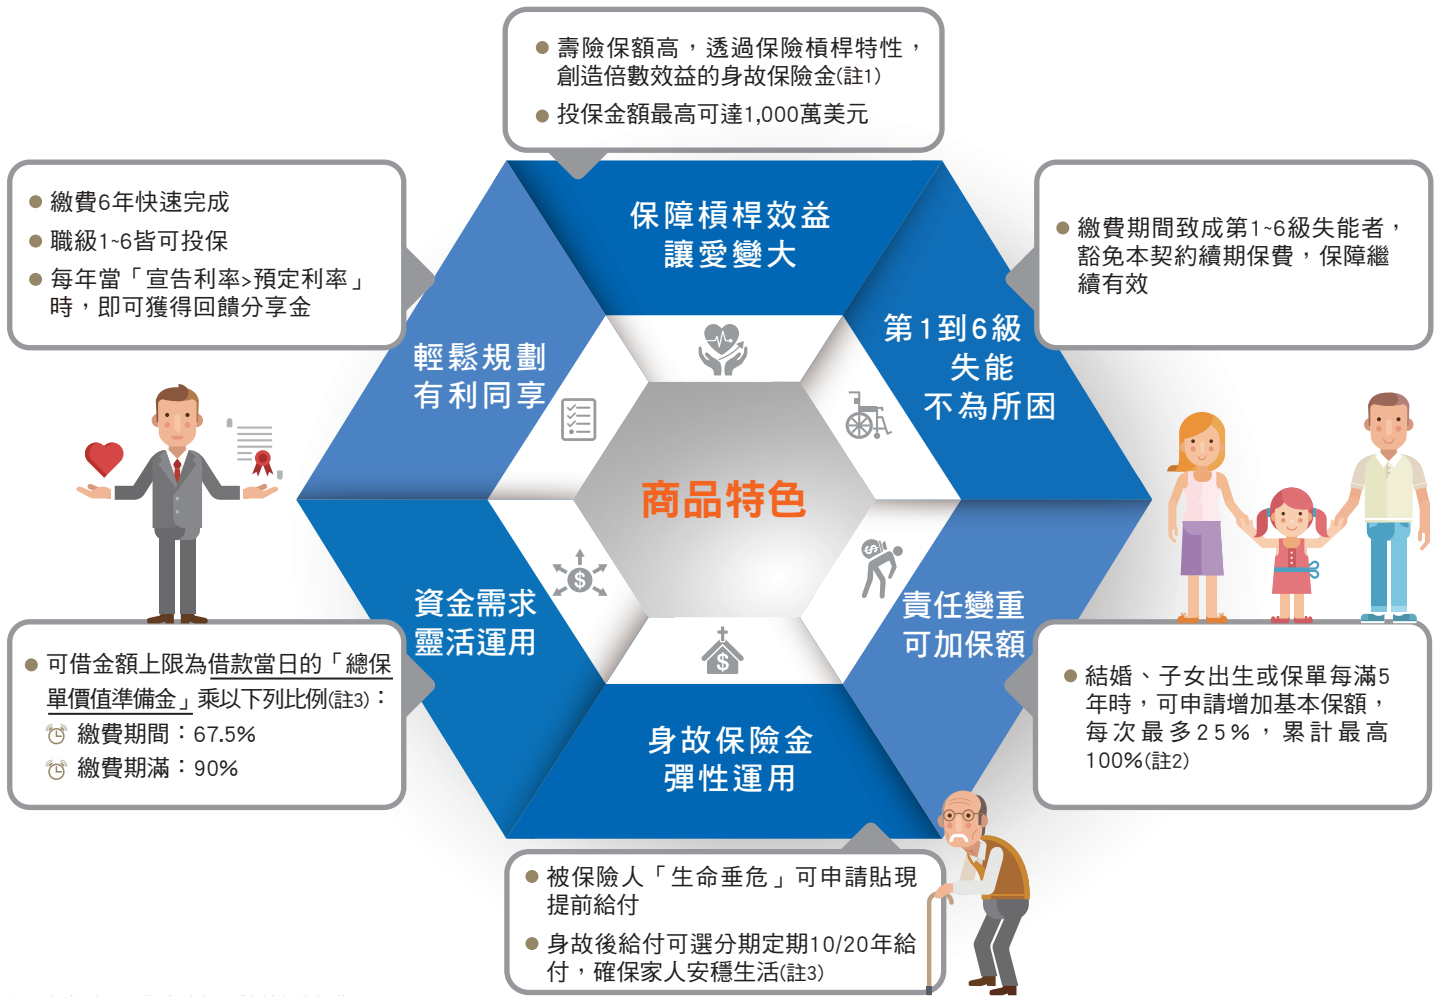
● 壽險保額高，透過保險槓桿特性，創造倍數效益的身故保險金(註1)
● 投保金額最高可達1,000萬美元

● 繳費6年快速完成
● 職級1~6皆可投保
● 每年當「宣告利率>預定利率」時，即可獲得回饋分享金

● 繳費期間致成第1~6級失能者，豁免本契約續期保費，保障繼續有效

保障槓桿效益
讓愛變大

輕鬆規劃
有利同享

第1到6級
失能
不為所困

商品特色

資金需求
靈活運用

責任變重
可加保額

身故保險金
彈性運用

● 可借金額上限為借款當日的「總保單價值準備金」乘以下列比例(註3)：
繳費期間：67.5%
繳費期滿：90%

● 結婚、子女出生或保單每滿5年時，可申請增加基本保額，每次最多25%，累計最高100%(註2)

● 被保險人「生命垂危」可申請貼現提前給付
● 身故後給付可選分期定期10/20年給付，確保家人安穩生活(註3)